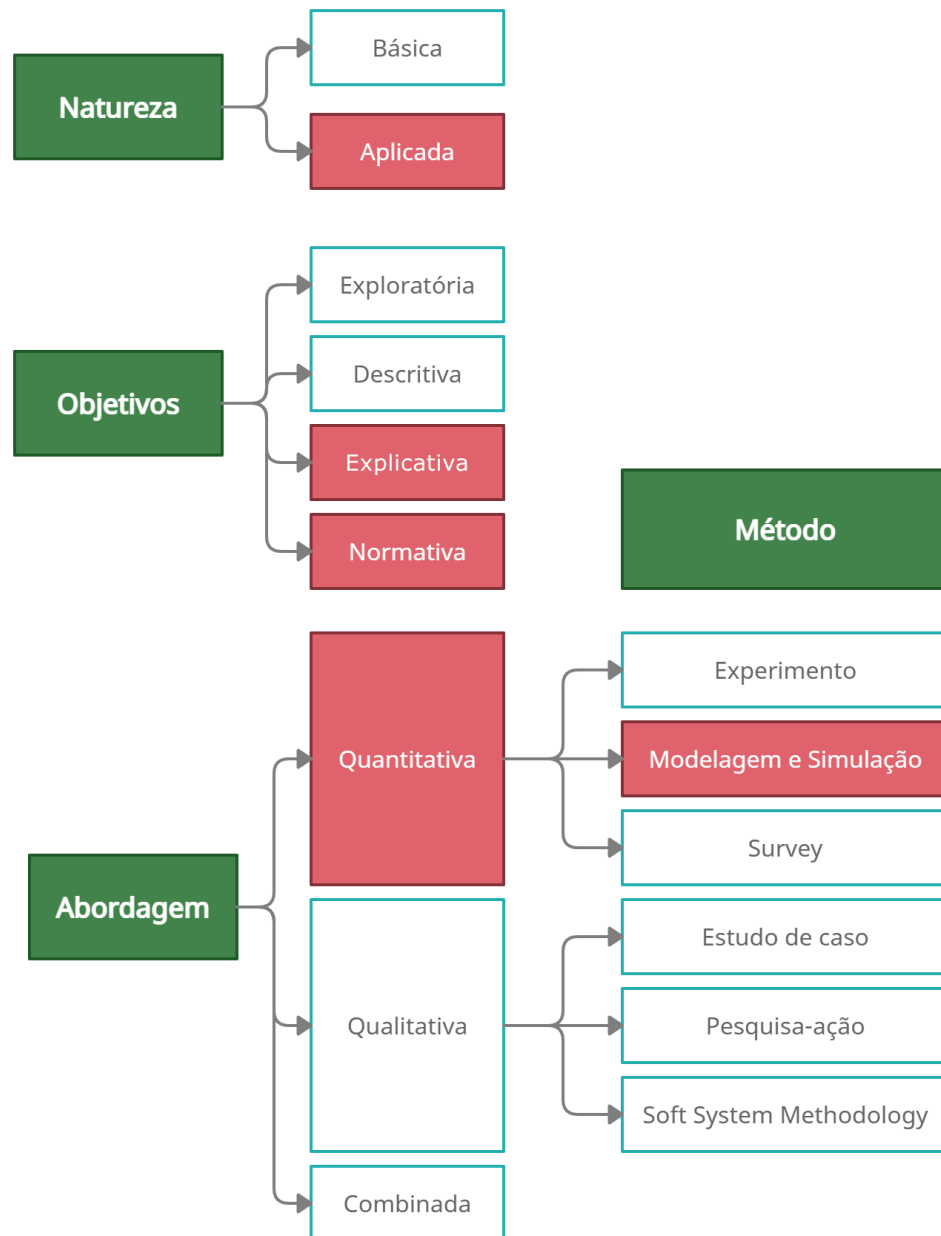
Natureza

Básica

Aplicada

Objetivos

Exploratória

Descritiva

Explicativa

Normativa

Método

Abordagem

Quantitativa

Experimento

Modelagem e Simulação

Survey

Qualitativa

Estudo de caso

Pesquisa-ação

Soft System Methodology

Combinada